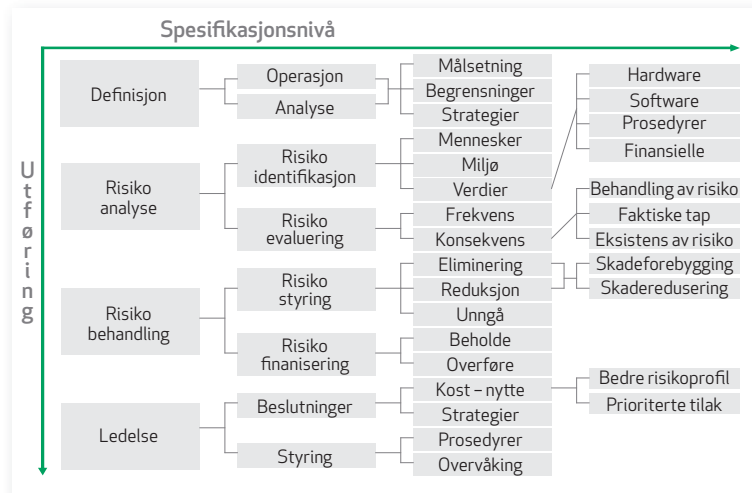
Spesifikasjonsnivå

Utføring

Definisjon
Operasjon
Analyse
Målsetning
Begrensninger
Strategier
Hardware
Software
Prosedyrer
Finansielle

Risiko analyse
Risiko identifikasjon
Mennesker
Miljø
Verdier
Risiko evaluering
Frekvens
Konsekvens
Behandling av risiko
Faktiske tap
Eksistens av risiko

Risiko behandling
Risiko styring
Eliminering
Reduksjon
Unngå
Skadeforebygging
Skaderedusering
Risiko finanisering
Beholde
Overføre

Ledelse
Beslutninger
Kost – nytte
Strategier
Bedre risikoprofil
Prioriterte tilak
Styring
Prosedyrer
Overvåking